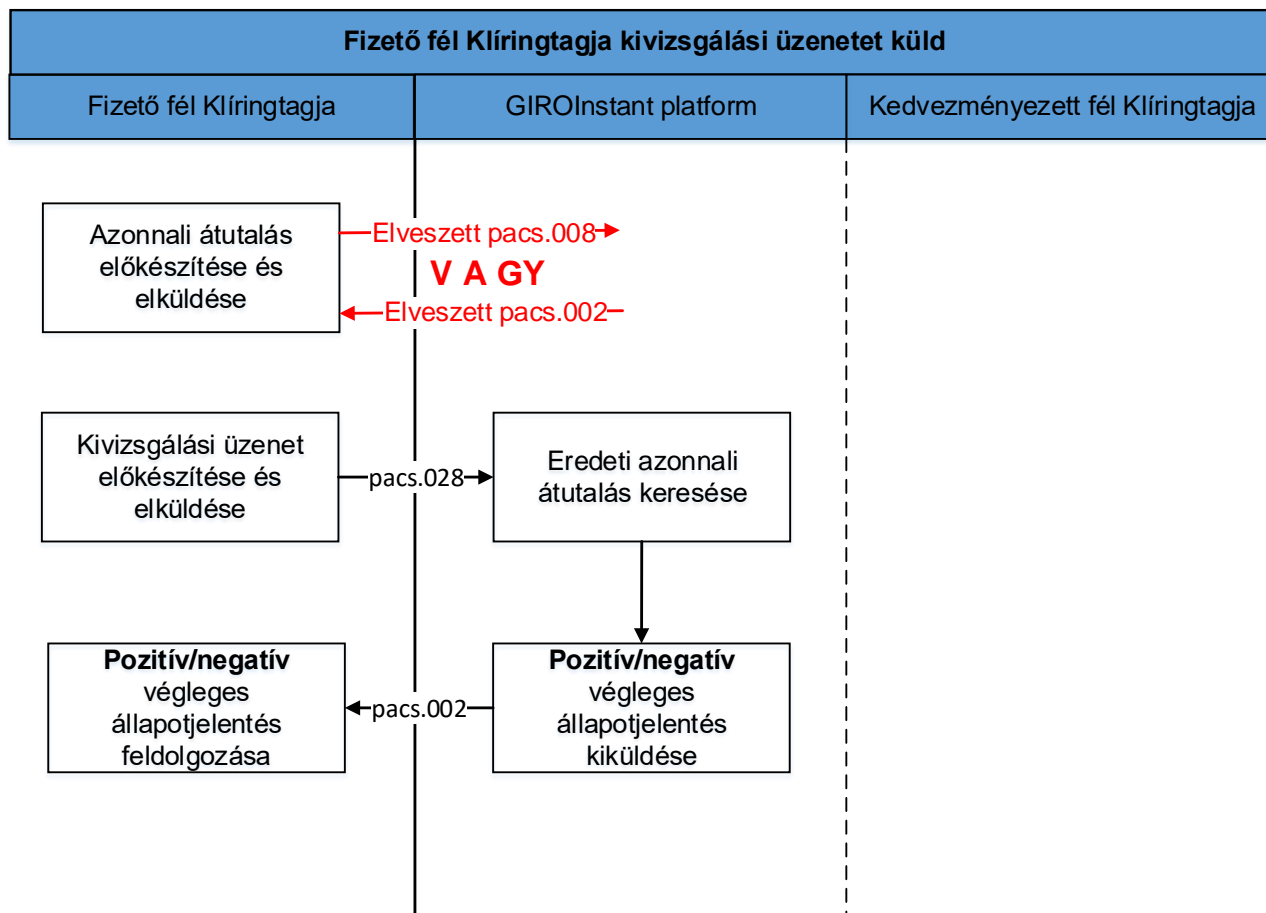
Fizető fél Klíringtagja kivizsgálási üzenetet küld

| Fizető fél Klíringtagja | GIROInstant platform | Kedvezményezett fél Klíringtagja |
|---|---|---|

Azonnali átutalás előkészítése és elküldése

Elveszett pacs.008

V A GY

Elveszett pacs.002

Kivizsgálási üzenet előkészítése és elküldése

pacs.028

Eredeti azonnali átutalás keresése

**Pozitív/negatív** végleges állapotjelentés feldolgozása

pacs.002

**Pozitív/negatív** végleges állapotjelentés kiküldése